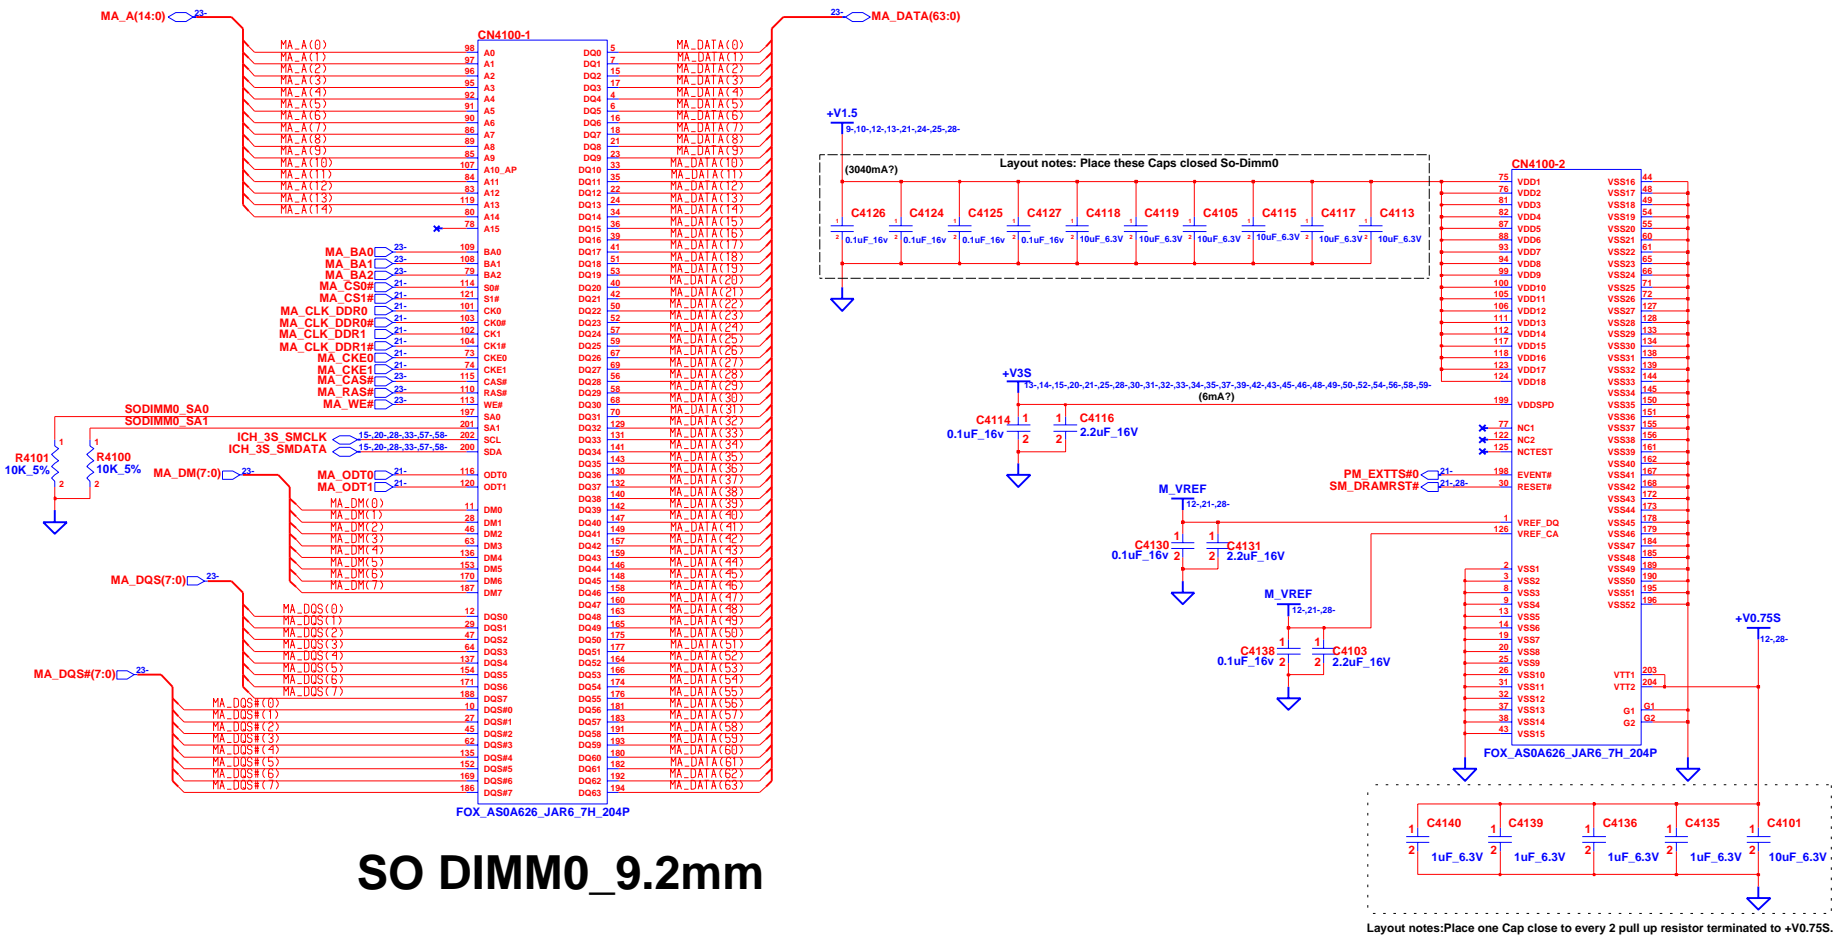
MA_A(14:0) 23-

CN4100-1

MA_A(0) 98 A0
MA_A(1) 97 A1
MA_A(2) 96 A2
MA_A(3) 95 A3
MA_A(4) 92 A4
MA_A(5) 91 A5
MA_A(6) 90 A6
MA_A(7) 86 A7
MA_A(8) 89 A8
MA_A(9) 85 A9
MA_A(10) 107 A10_AP
MA_A(11) 84 A11
MA_A(12) 83 A12
MA_A(13) 119 A13
MA_A(14) 80 A14
78 A15

MA_BA0 23- 109 BA0
MA_BA1 23- 108 BA1
MA_BA2 23- 79 BA2
MA_CS0# 21- 114 S0#
MA_CS1# 21- 121 S1#
MA_CLK_DDR0 21- 101 CK0
MA_CLK_DDR0# 21- 103 CK0#
MA_CLK_DDR1 21- 102 CK1
MA_CLK_DDR1# 21- 104 CK1#
MA_CKE0 21- 73 CKE0
MA_CKE1 21- 74 CKE1
MA_CAS# 23- 115 CAS#
MA_RAS# 23- 110 RAS#
MA_WE# 23- 113 WE#
SODIMM0_SA0 197 SA0
SODIMM0_SA1 201 SA1
ICH_3S_SMCLK 15-,20-,28-,33-,57-,58- 202 SCL
ICH_3S_SMDATA 15-,20-,28-,33-,57-,58- 200 SDA

R4101 10K_5%
R4100 10K_5%

MA_ODT0 21- 116 ODT0
MA_ODT1 21- 120 ODT1

MA_DM(7:0) 23-
MA_DM(0) 11 DM0
MA_DM(1) 28 DM1
MA_DM(2) 46 DM2
MA_DM(3) 63 DM3
MA_DM(4) 136 DM4
MA_DM(5) 153 DM5
MA_DM(6) 170 DM6
MA_DM(7) 187 DM7

MA_DQS(7:0) 23-
MA_DQS(0) 12 DQS0
MA_DQS(1) 29 DQS1
MA_DQS(2) 47 DQS2
MA_DQS(3) 64 DQS3
MA_DQS(4) 137 DQS4
MA_DQS(5) 154 DQS5
MA_DQS(6) 171 DQS6
MA_DQS(7) 188 DQS7

MA_DQS#(7:0) 23-
MA_DQS#(0) 10 DQS#0
MA_DQS#(1) 27 DQS#1
MA_DQS#(2) 45 DQS#2
MA_DQS#(3) 62 DQS#3
MA_DQS#(4) 135 DQS#4
MA_DQS#(5) 152 DQS#5
MA_DQS#(6) 169 DQS#6
MA_DQS#(7) 186 DQS#7

23- MA_DATA(63:0)
DQ0 5 MA_DATA(0)
DQ1 7 MA_DATA(1)
DQ2 15 MA_DATA(2)
DQ3 17 MA_DATA(3)
DQ4 4 MA_DATA(4)
DQ5 6 MA_DATA(5)
DQ6 16 MA_DATA(6)
DQ7 18 MA_DATA(7)
DQ8 21 MA_DATA(8)
DQ9 23 MA_DATA(9)
DQ10 33 MA_DATA(10)
DQ11 35 MA_DATA(11)
DQ12 22 MA_DATA(12)
DQ13 24 MA_DATA(13)
DQ14 34 MA_DATA(14)
DQ15 36 MA_DATA(15)
DQ16 39 MA_DATA(16)
DQ17 41 MA_DATA(17)
DQ18 51 MA_DATA(18)
DQ19 53 MA_DATA(19)
DQ20 40 MA_DATA(20)
DQ21 42 MA_DATA(21)
DQ22 50 MA_DATA(22)
DQ23 52 MA_DATA(23)
DQ24 57 MA_DATA(24)
DQ25 59 MA_DATA(25)
DQ26 67 MA_DATA(26)
DQ27 69 MA_DATA(27)
DQ28 56 MA_DATA(28)
DQ29 58 MA_DATA(29)
DQ30 68 MA_DATA(30)
DQ31 70 MA_DATA(31)
DQ32 129 MA_DATA(32)
DQ33 131 MA_DATA(33)
DQ34 141 MA_DATA(34)
DQ35 143 MA_DATA(35)
DQ36 130 MA_DATA(36)
DQ37 132 MA_DATA(37)
DQ38 140 MA_DATA(38)
DQ39 142 MA_DATA(39)
DQ40 147 MA_DATA(40)
DQ41 149 MA_DATA(41)
DQ42 157 MA_DATA(42)
DQ43 159 MA_DATA(43)
DQ44 146 MA_DATA(44)
DQ45 148 MA_DATA(45)
DQ46 158 MA_DATA(46)
DQ47 160 MA_DATA(47)
DQ48 163 MA_DATA(48)
DQ49 165 MA_DATA(49)
DQ50 175 MA_DATA(50)
DQ51 177 MA_DATA(51)
DQ52 164 MA_DATA(52)
DQ53 166 MA_DATA(53)
DQ54 174 MA_DATA(54)
DQ55 176 MA_DATA(55)
DQ56 181 MA_DATA(56)
DQ57 183 MA_DATA(57)
DQ58 191 MA_DATA(58)
DQ59 193 MA_DATA(59)
DQ60 180 MA_DATA(60)
DQ61 182 MA_DATA(61)
DQ62 192 MA_DATA(62)
DQ63 194 MA_DATA(63)

FOX_AS0A626_JAR6_7H_204P

SO DIMM0_9.2mm

+V1.5
9-,10-,12-,13-,21-,24-,25-,28-
Layout notes: Place these Caps closed So-Dimm0
(3040mA?)
C4126 0.1uF_16v
C4124 0.1uF_16v
C4125 0.1uF_16v
C4127 0.1uF_16v
C4118 10uF_6.3V
C4119 10uF_6.3V
C4105 10uF_6.3V
C4115 10uF_6.3V
C4117 10uF_6.3V
C4113 10uF_6.3V

CN4100-2
75 VDD1
76 VDD2
81 VDD3
82 VDD4
87 VDD5
88 VDD6
93 VDD7
94 VDD8
99 VDD9
100 VDD10
105 VDD11
106 VDD12
111 VDD13
112 VDD14
117 VDD15
118 VDD16
123 VDD17
124 VDD18

+V3S
13-,14-,15-,20-,21-,25-,28-,30-,31-,32-,33-,34-,35-,37-,39-,42-,43-,45-,46-,48-,49-,50-,52-,54-,56-,58-,59-
(6mA?)
199 VDDSPD
C4114 0.1uF_16v
C4116 2.2uF_16V
77 NC1
122 NC2
125 NCTEST
PM_EXTTS#0 21- 198 EVENT#
SM_DRAMRST# 21-,28- 30 RESET#

M_VREF 12-,21-,28-
1 VREF_DQ
126 VREF_CA
C4130 0.1uF_16v
C4131 2.2uF_16V

M_VREF 12-,21-,28-
C4138 0.1uF_16v
C4103 2.2uF_16V

2 VSS1
3 VSS2
8 VSS3
9 VSS4
13 VSS5
14 VSS6
19 VSS7
20 VSS8
25 VSS9
26 VSS10
31 VSS11
32 VSS12
37 VSS13
38 VSS14
43 VSS15

VSS16 44
VSS17 48
VSS18 49
VSS19 54
VSS20 55
VSS21 60
VSS22 61
VSS23 65
VSS24 66
VSS25 71
VSS26 72
VSS27 127
VSS28 128
VSS29 133
VSS30 134
VSS31 138
VSS32 139
VSS33 144
VSS34 145
VSS35 150
VSS36 151
VSS37 155
VSS38 156
VSS39 161
VSS40 162
VSS41 167
VSS42 168
VSS43 172
VSS44 173
VSS45 178
VSS46 179
VSS47 184
VSS48 185
VSS49 189
VSS50 190
VSS51 195
VSS52 196

VTT1 203
VTT2 204
G1 G1
G2 G2

+V0.75S
12-,28-

FOX_AS0A626_JAR6_7H_204P

C4140 1uF_6.3V
C4139 1uF_6.3V
C4136 1uF_6.3V
C4135 1uF_6.3V
C4101 10uF_6.3V

Layout notes:Place one Cap close to every 2 pull up resistor terminated to +V0.75S.